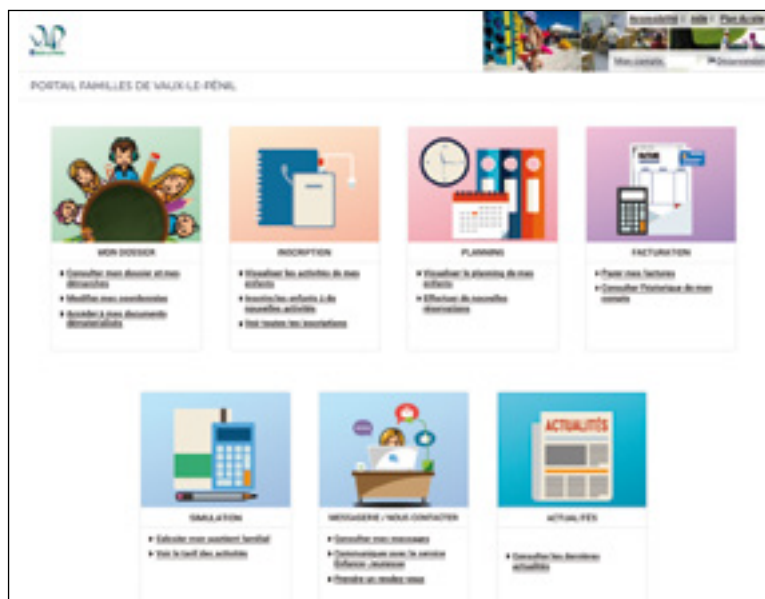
Accessibilité | Aide | Plan du site

Mon compte | Déconnexion

PORTAIL FAMILLES DE VAUX-LE-PÉNIL

MON DOSSIER

• Consulter mon dossier et mes démarches
• Modifier mes coordonnées
• Accéder à mes documents dématérialisés

INSCRIPTION

• Visualiser les activités de mes enfants
• Inscrire les enfants à de nouvelles activités
• Voir toutes les inscriptions

PLANNING

• Visualiser le planning de mes enfants
• Effectuer de nouvelles réservations

FACTURATION

• Payer mes factures
• Consulter l'historique de mon compte

SIMULATION

• Calculer mon quotient familial
• Voir le tarif des activités

MESSAGERIE / NOUS CONTACTER

• Consulter mes messages
• Communiquer avec le service Enfance Jeunesse
• Prendre un rendez-vous

ACTUALITÉS

ACTUALITÉS

• Consulter les dernières actualités